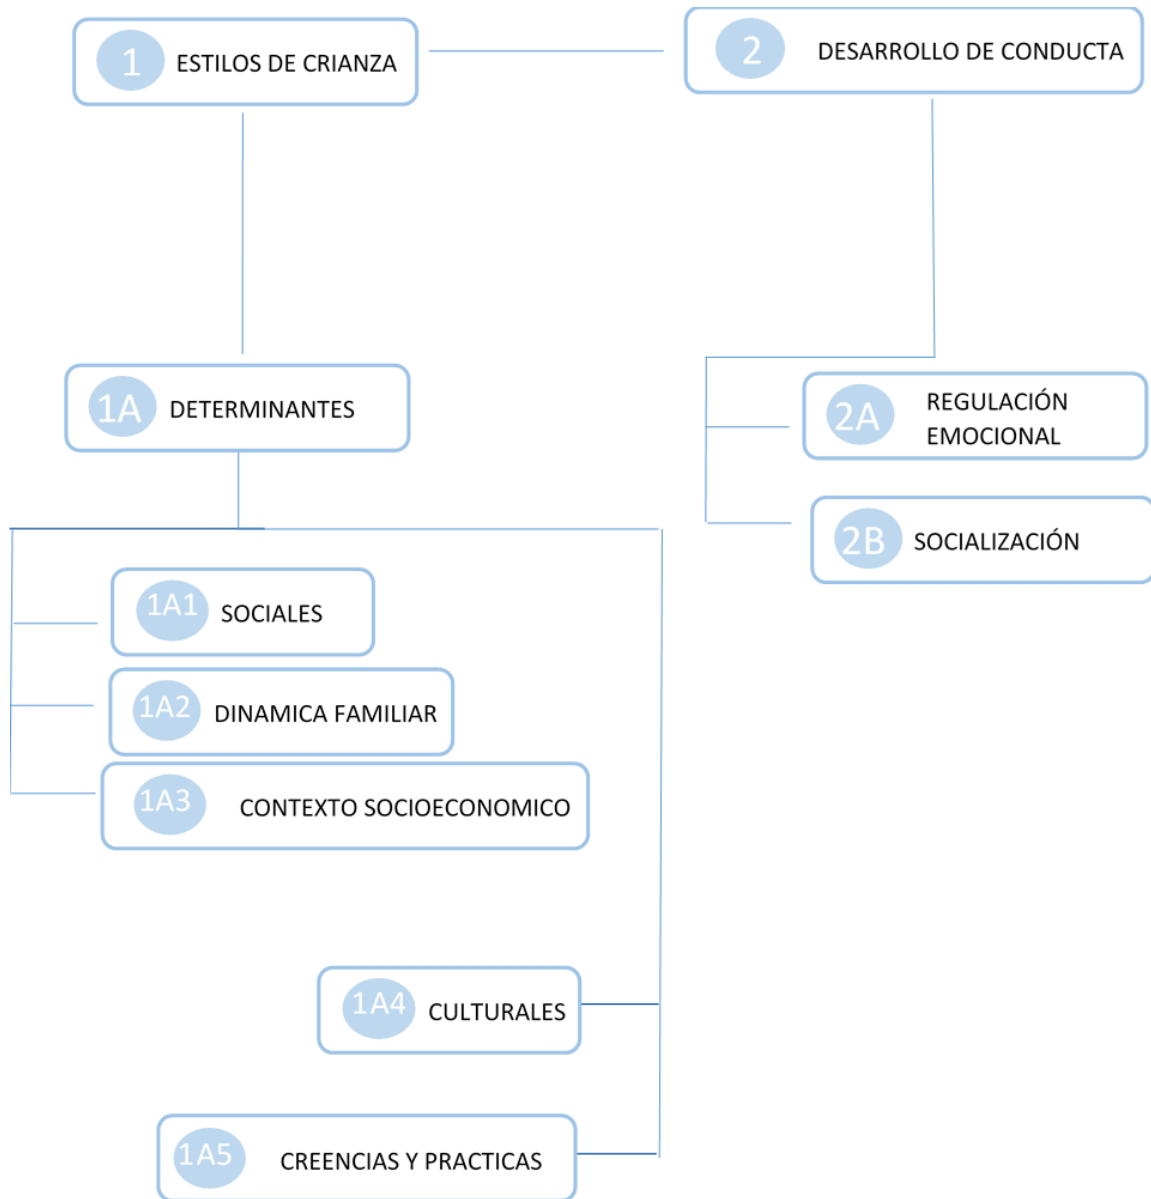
1 ESTILOS DE CRIANZA

2 DESARROLLO DE CONDUCTA

1A DETERMINANTES

2A REGULACIÓN EMOCIONAL

2B SOCIALIZACIÓN

1A1 SOCIALES

1A2 DINAMICA FAMILIAR

1A3 CONTEXTO SOCIOECONOMICO

1A4 CULTURALES

1A5 CREENCIAS Y PRACTICAS